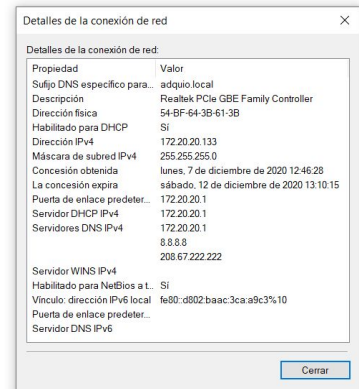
Detalles de la conexión de red

Detalles de la conexión de red:

| Propiedad | Valor |
|---|---|
| Sufijo DNS específico para... | adquio.local |
| Descripción | Realtek PCIe GBE Family Controller |
| Dirección física | 54-BF-64-3B-61-3B |
| Habilitado para DHCP | Sí |
| Dirección IPv4 | 172.20.20.133 |
| Máscara de subred IPv4 | 255.255.255.0 |
| Concesión obtenida | lunes, 7 de diciembre de 2020 12:46:28 |
| La concesión expira | sábado, 12 de diciembre de 2020 13:10:15 |
| Puerta de enlace predeter... | 172.20.20.1 |
| Servidor DHCP IPv4 | 172.20.20.1 |
| Servidores DNS IPv4 | 172.20.20.1 |
| | 8.8.8.8 |
| | 208.67.222.222 |
| Servidor WINS IPv4 | |
| Habilitado para NetBios a t... | Sí |
| Vínculo: dirección IPv6 local | fe80::d802:baac:3ca:a9c3%10 |
| Puerta de enlace predeter... | |
| Servidor DNS IPv6 | |

Cerrar